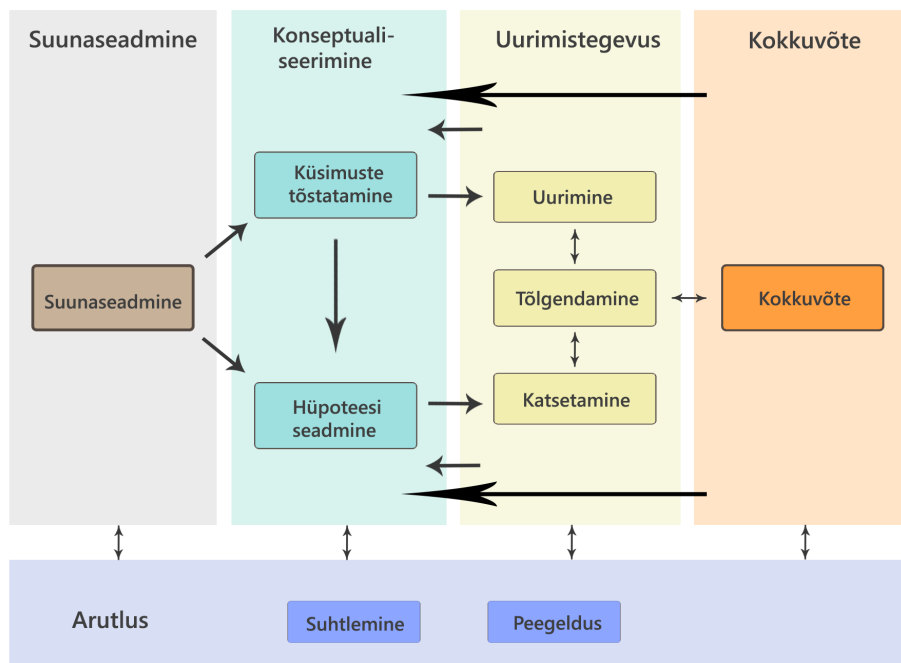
Suunaseadmine

Konseptualiseerimine

Uurimistegevus

Kokkuvõte

Küsimuste tõstatamine

Uurimine

Suunaseadmine

Tõlgendamine

Kokkuvõte

Hüpoteesi seadmine

Katsetamine

Arutlus

Suhtlemine

Peegeldus